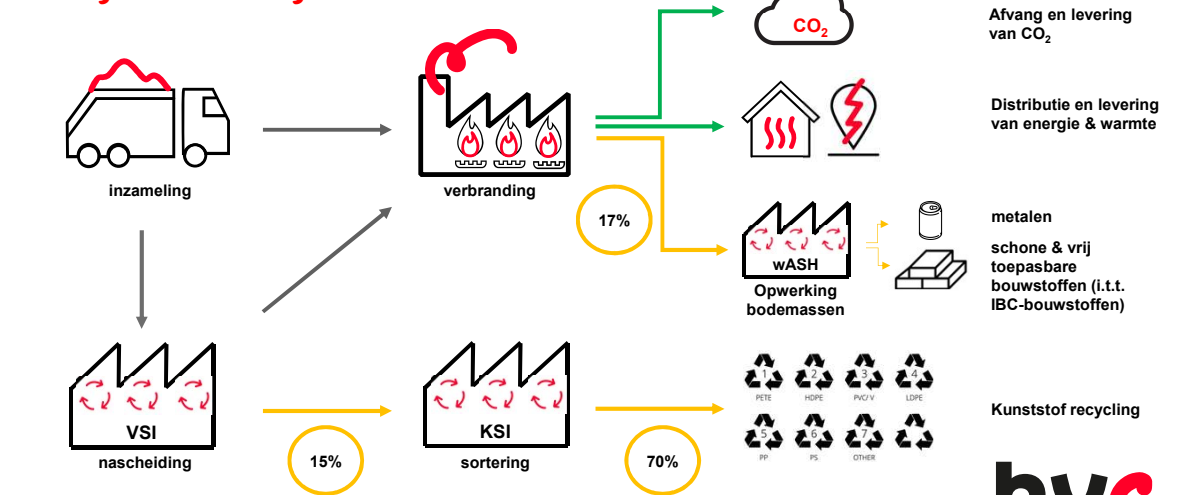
$CO_2$

Afvang en levering van $CO_2$

Distributie en levering van energie & warmte

inzameling

verbranding

17%

wASH

Opwerking bodemassen

metalen

schone & vrij toepasbare bouwstoffen (i.t.t. IBC-bouwstoffen)

1 PETE 2 HDPE 3 PVC/ V 4 LDPE
5 PP 6 PS 7 OTHER

Kunststof recycling

VSI

nascheiding

15%

KSI

sortering

70%